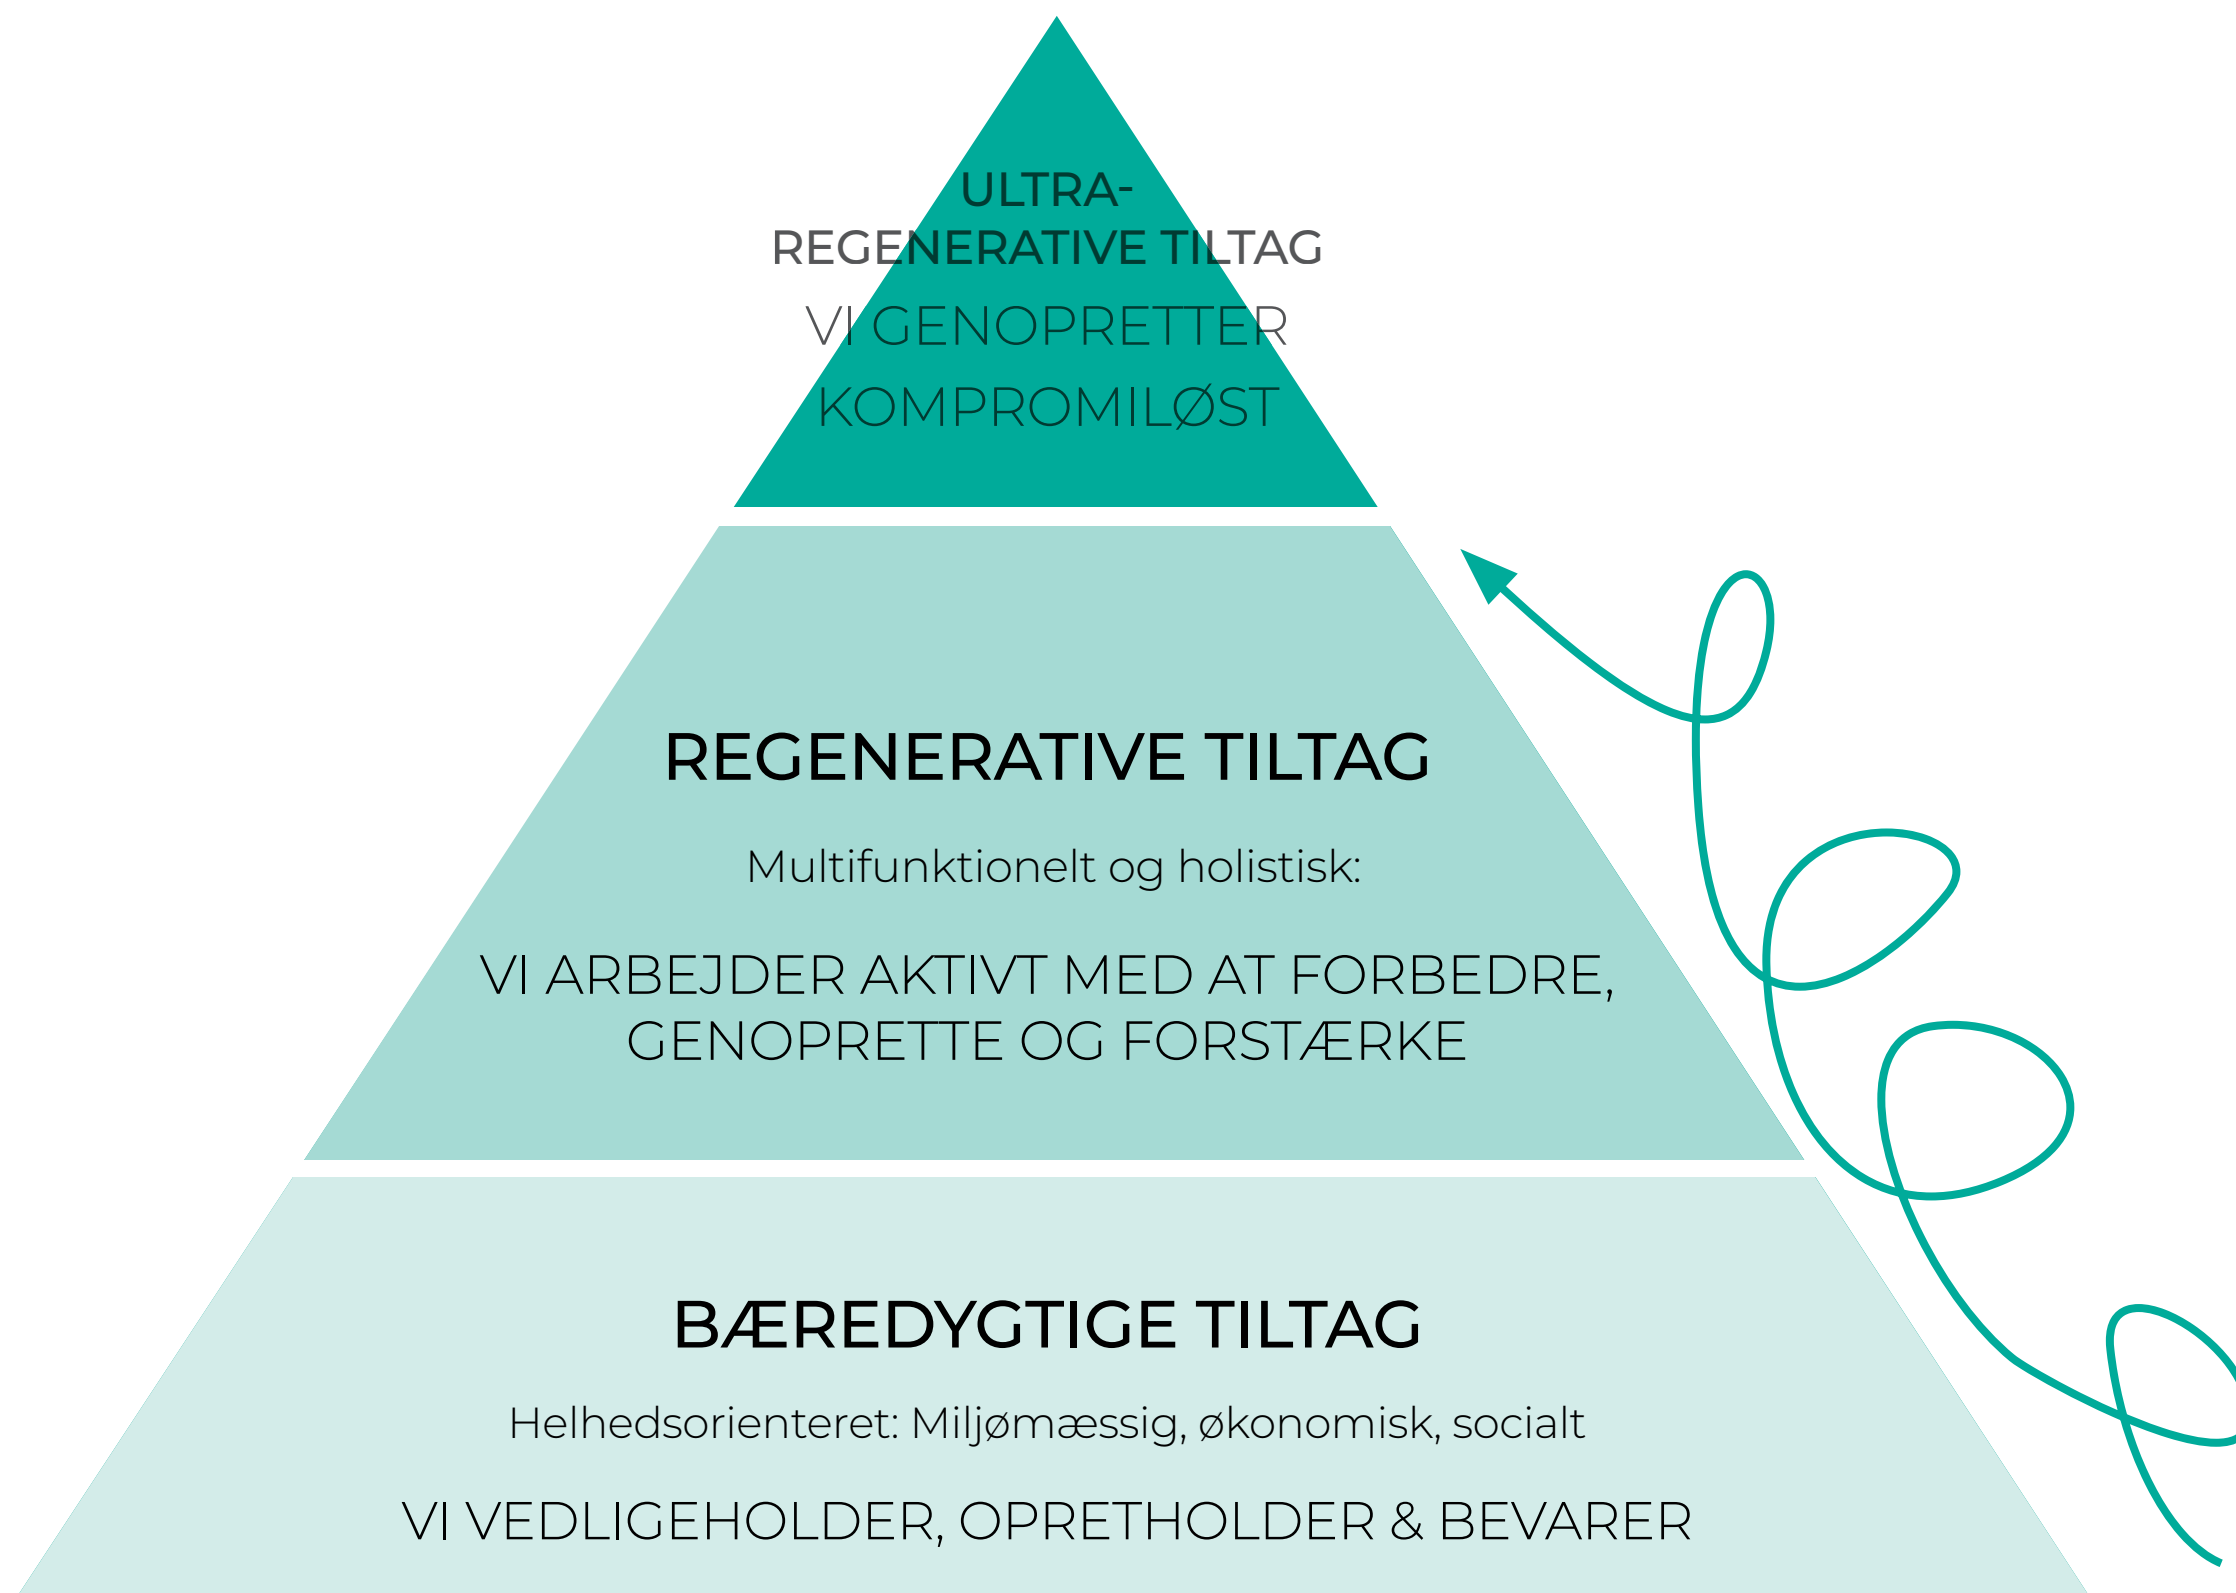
ULTRA-
REGENERATIVE TILTAG
VI GENOPRETTER
KOMPROMILØST

REGENERATIVE TILTAG

Multifunktionelt og holistisk:

VI ARBEJDER AKTIVT MED AT FORBEDRE, GENOPRETTE OG FORSTÆRKE

BÆREDYGTIGE TILTAG

Helhedsorienteret: Miljømæssig, økonomisk, socialt

VI VEDLIGEHOLDER, OPRETHOLDER & BEVARER